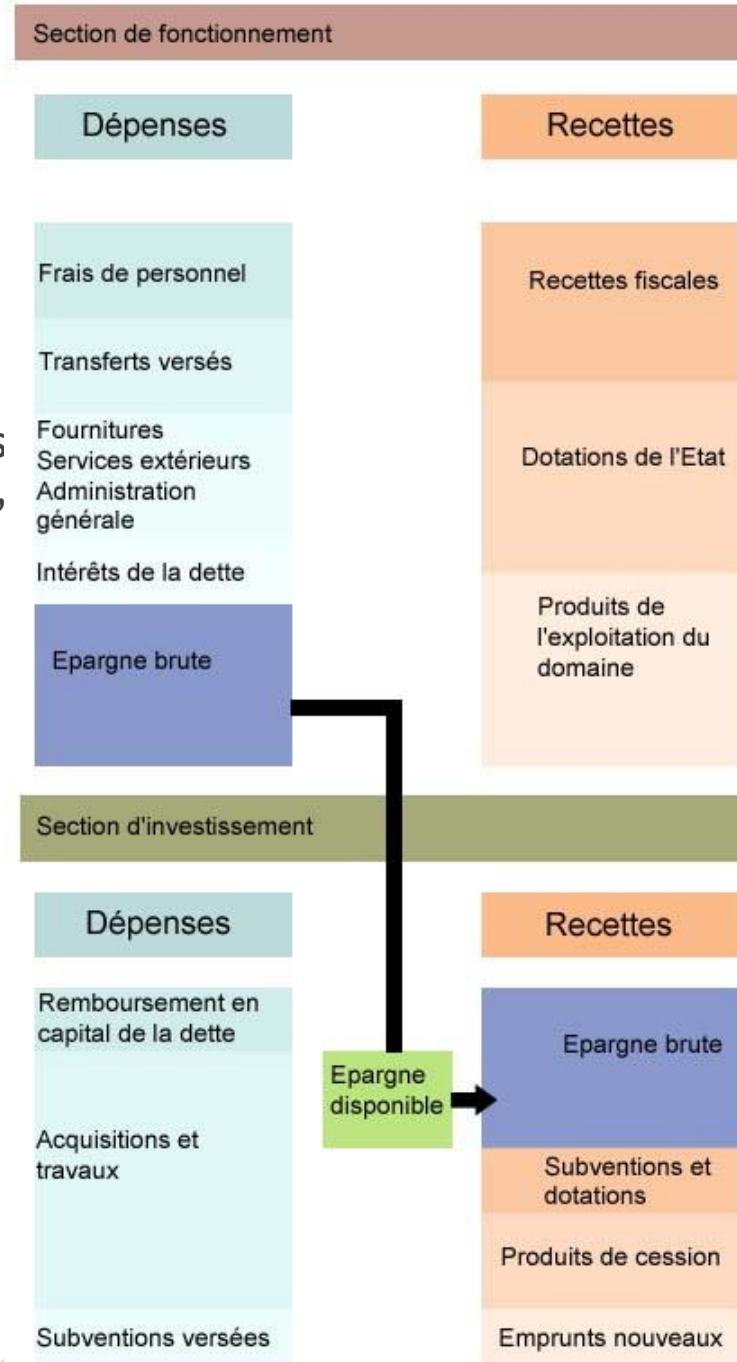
Section de fonctionnement

Dépenses

Recettes

Frais de personnel

Transferts versés

Fournitures
Services extérieurs
Administration générale

Intérêts de la dette

Epargne brute

Recettes fiscales

Dotations de l'Etat

Produits de l'exploitation du domaine

Section d'investissement

Dépenses

Recettes

Remboursement en capital de la dette

Acquisitions et travaux

Subventions versées

Epargne disponible

Epargne brute

Subventions et dotations

Produits de cession

Emprunts nouveaux